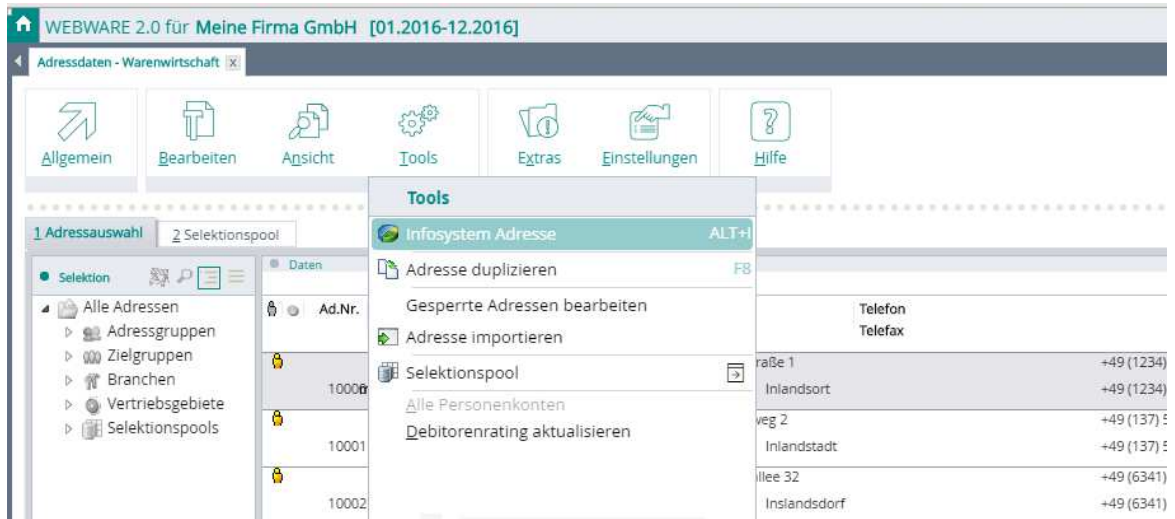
WEBWARE 2.0 für Meine Firma GmbH [01.2016-12.2016]

Adressdaten - Warenwirtschaft X

Allgemein Bearbeiten Ansicht Tools Extras Einstellungen Hilfe

1 Adressauswahl 2 Selektionspool

Selektion

Alle Adressen
Adressgruppen
Zielgruppen
Branchen
Vertriebsgebiete
Selektionspools

Daten

Ad.Nr.

1000
10001
10002

Tools
Infosystem Adresse ALT+I
Adresse duplizieren F8
Gesperrte Adressen bearbeiten
Adresse importieren
Selektionspool
Alle Personenkonten
Debitorenrating aktualisieren

Telefon
Telefax

raße 1 +49 (1234)
Inlandsort +49 (1234)
weg 2 +49 (137) 5
Inlandstadt +49 (137) 5
llee 32 +49 (6341)
Inslandsdorf +49 (6341)